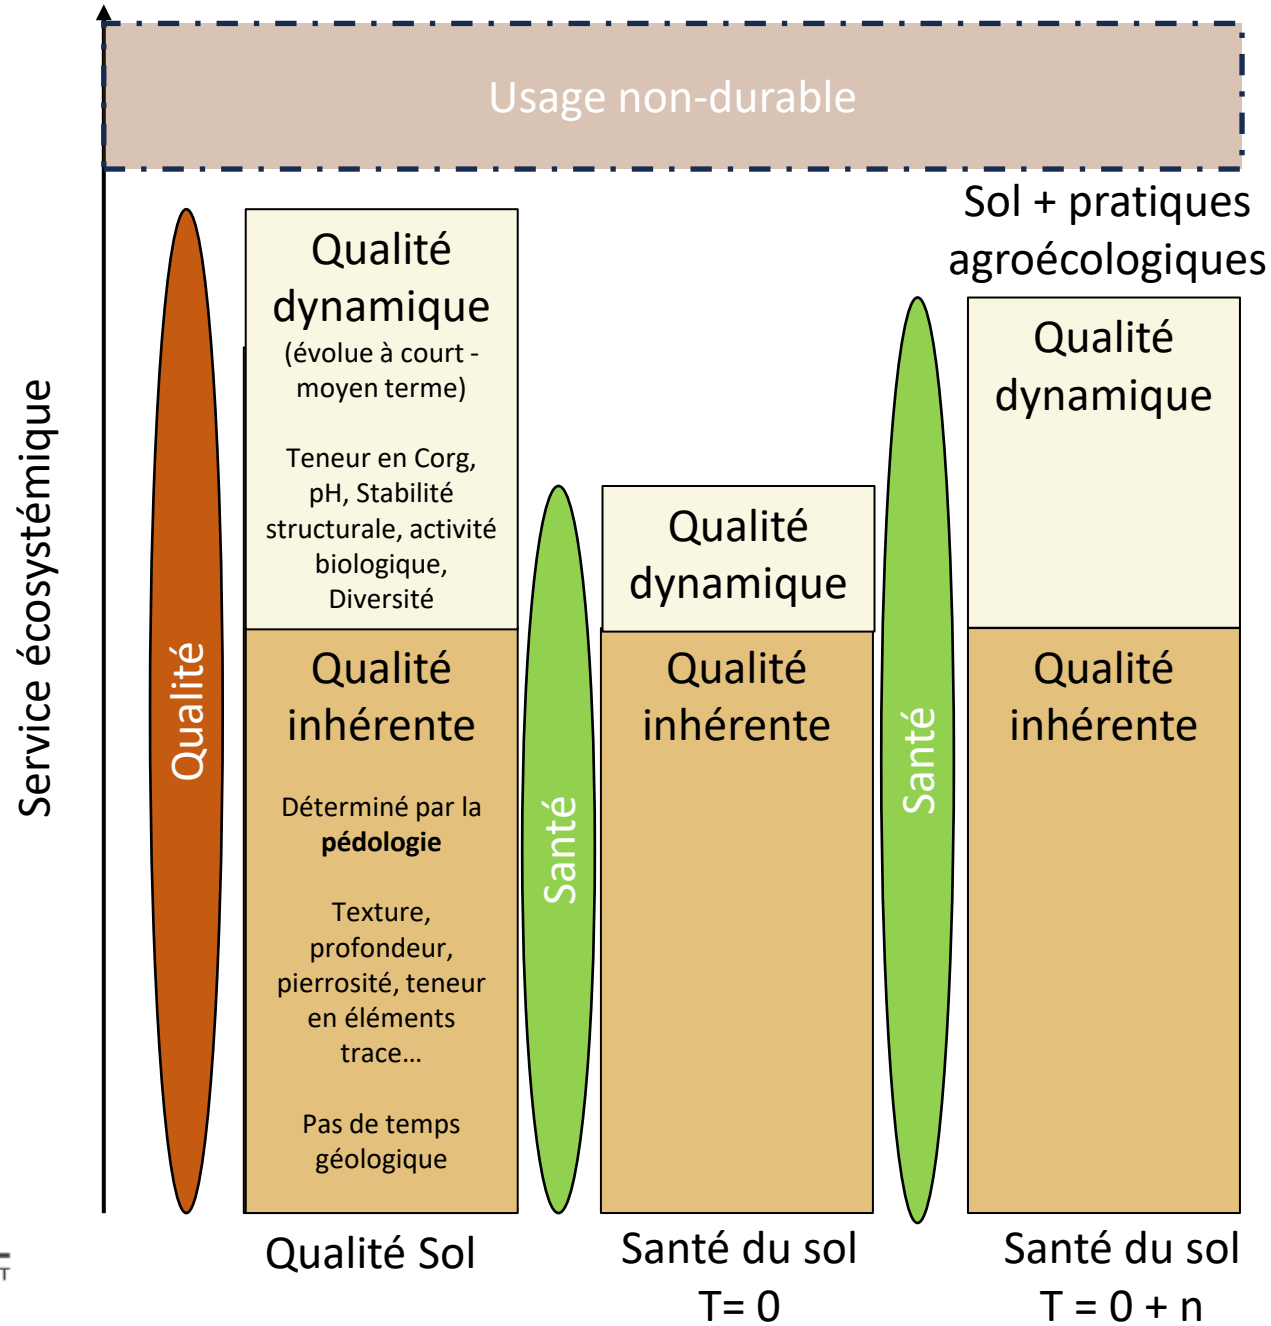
Usage non-durable

Service écosystémique

Qualité

Qualité dynamique
(évolue à court - moyen terme)

Teneur en Corg, pH, Stabilité structurale, activité biologique, Diversité

Qualité inhérente

Déterminé par la **pédologie**

Texture, profondeur, pierrosité, teneur en éléments trace…

Pas de temps géologique

Santé

Qualité dynamique

Qualité inhérente

Santé

Sol + pratiques agroécologiques

Qualité dynamique

Qualité inhérente

Qualité Sol

Santé du sol
T= 0

Santé du sol
T = 0 + n